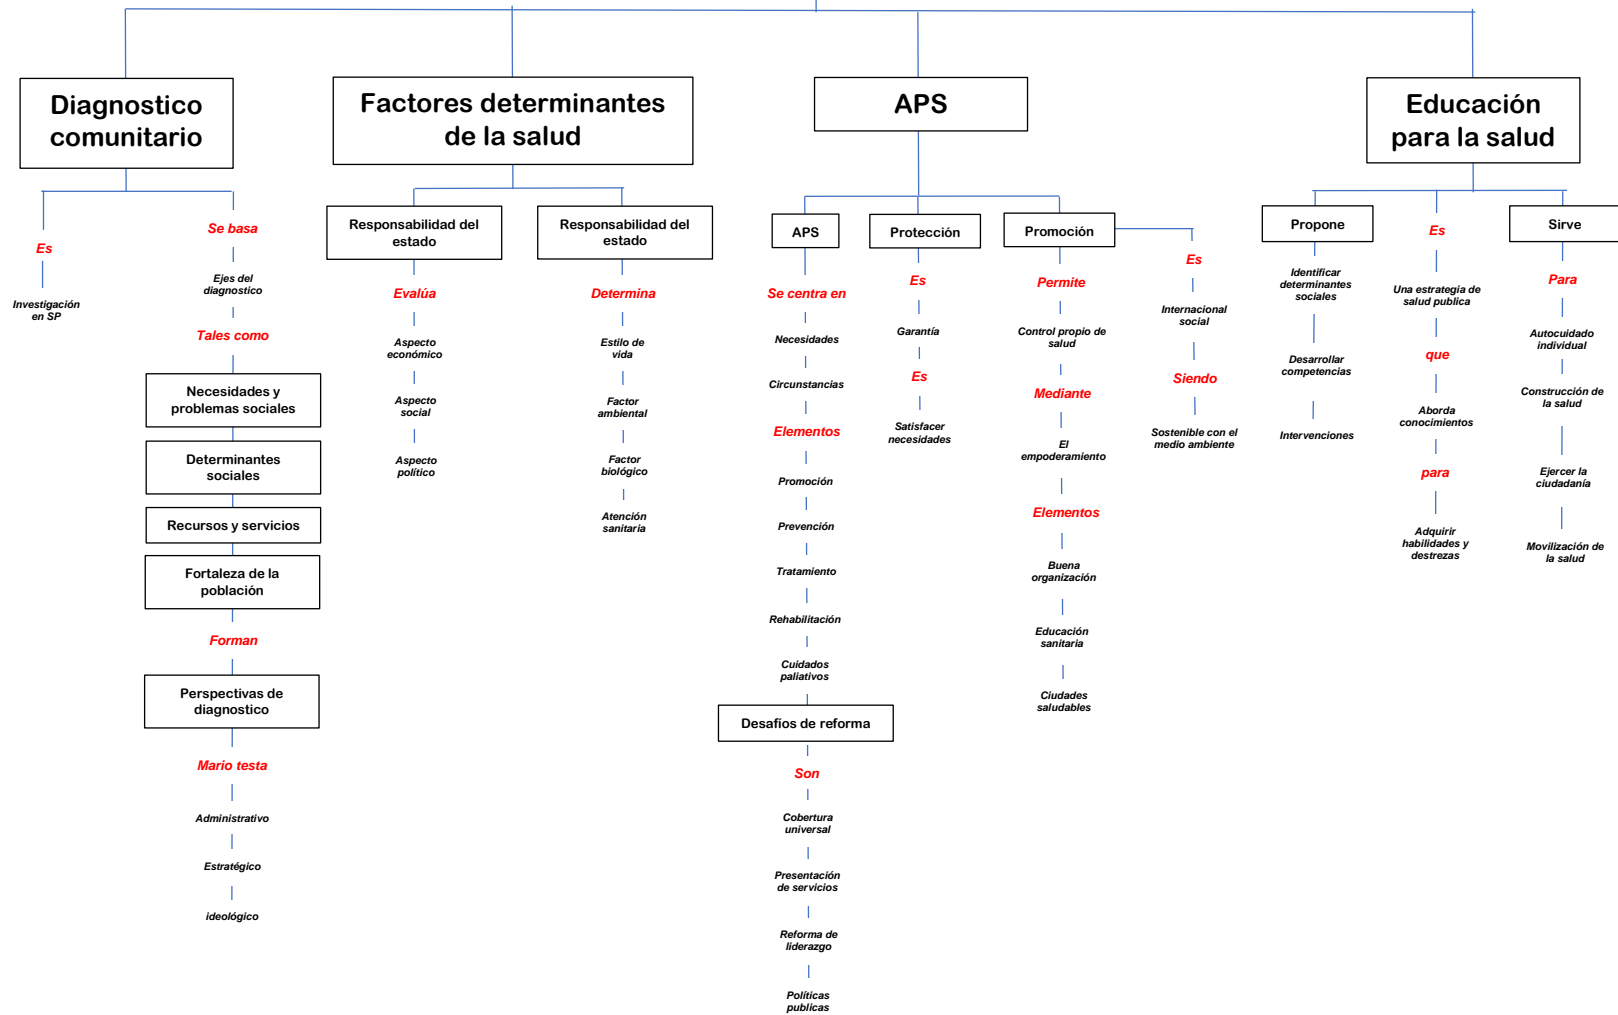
Diagnostico comunitario

Es

Investigación en SP

Se basa

Ejes del diagnostico

Tales como

Necesidades y problemas sociales

Determinantes sociales

Recursos y servicios

Fortaleza de la población

Forman

Perspectivas de diagnostico

Mario testa

Administrativo

Estratégico

ideológico

Factores determinantes de la salud

Responsabilidad del estado

Evalúa

Aspecto económico

Aspecto social

Aspecto político

Responsabilidad del estado

Determina

Estilo de vida

Factor ambiental

Factor biológico

Atención sanitaria

APS

APS

Se centra en

Necesidades

Circunstancias

Elementos

Promoción

Prevención

Tratamiento

Rehabilitación

Cuidados paliativos

Desafios de reforma

Son

Cobertura universal

Presentación de servicios

Reforma de liderazgo

Políticas publicas

Protección

Es

Garantía

Es

Satisfacer necesidades

Promoción

Permite

Control propio de salud

Mediante

El empoderamiento

Elementos

Buena organización

Educación sanitaria

Ciudades saludables

Es

Internacional social

Siendo

Sostenible con el medio ambiente

Educación para la salud

Propone

Identificar determinantes sociales

Desarrollar competencias

Intervenciones

Es

Una estrategia de salud publica

que

Aborda conocimientos

para

Adquirir habilidades y destrezas

Sirve

Para

Autocuidado individual

Construcción de la salud

Ejercer la ciudadanía

Movilización de la salud